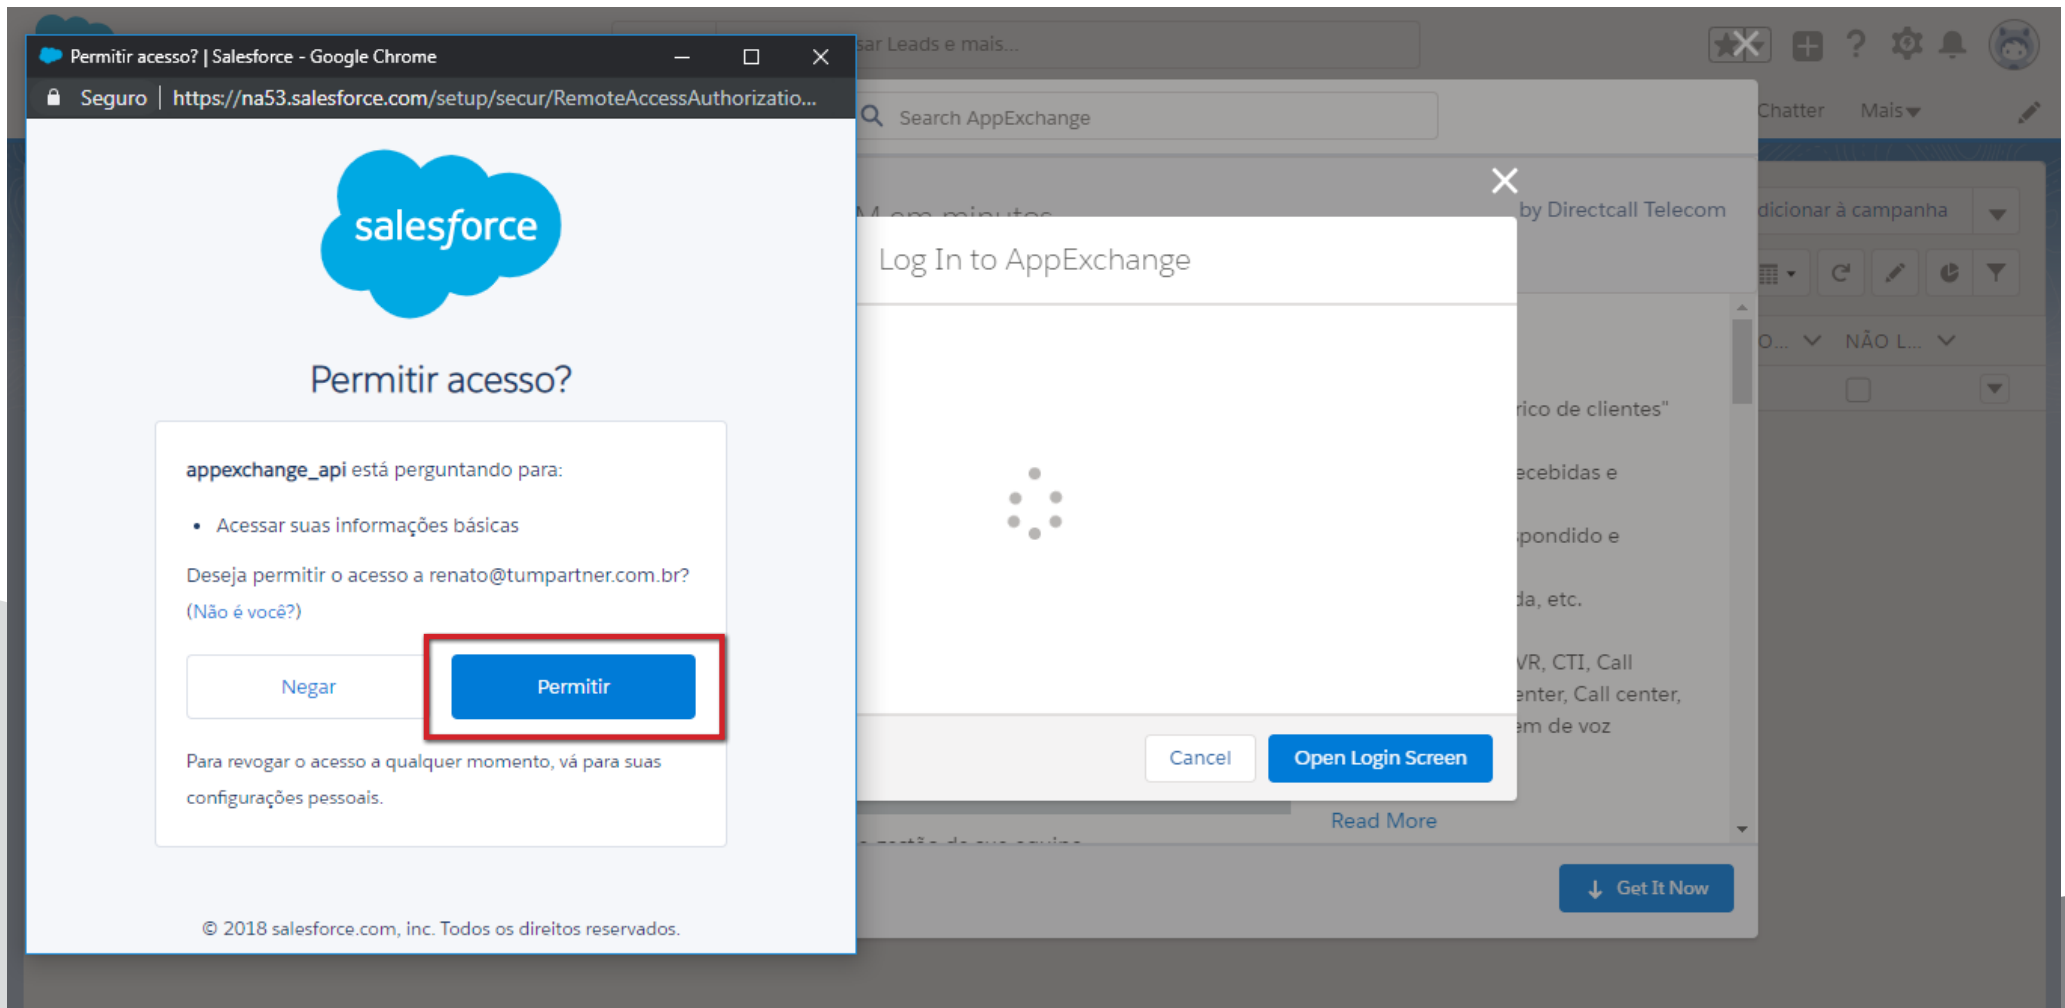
Permitir acesso? | Salesforce - Google Chrome

Seguro | https://na53.salesforce.com/setup/secur/RemoteAccessAuthorizatio...

salesforce

Permitir acesso?

appexchange_api está perguntando para:

• Acessar suas informações básicas

Deseja permitir o acesso a renato@tumpartner.com.br? (Não é você?)

Negar

Permitir

Para revogar o acesso a qualquer momento, vá para suas configurações pessoais.

© 2018 salesforce.com, inc. Todos os direitos reservados.

sar Leads e mais...

Search AppExchange

Chatter Mais

by Directcall Telecom

dicionar à campanha

O... NÃO L...

Log In to AppExchange

rico de clientes"

ecebidas e

pondido e

da, etc.

VR, CTI, Call

enter, Call center,

em de voz

Cancel

Open Login Screen

Read More

Get It Now